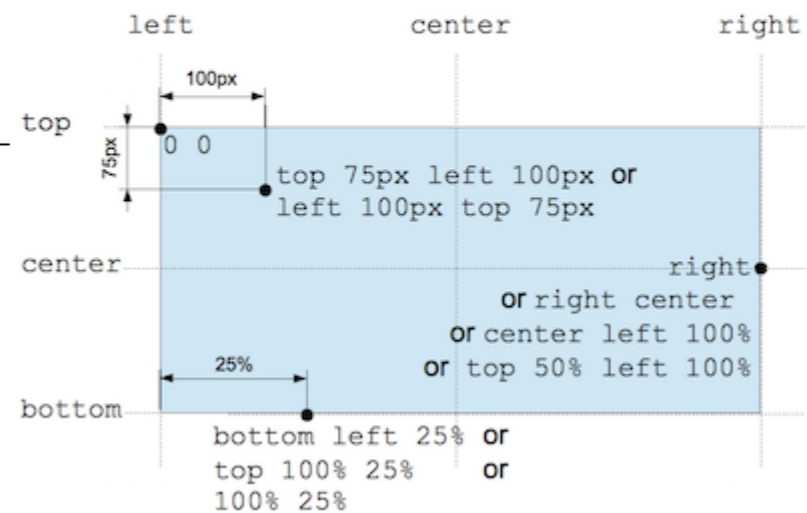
left

center

right

100px

top

75px

0 0

top 75px left 100px or
left 100px top 75px

center

right
or right center
or center left 100%
or top 50% left 100%

25%

bottom

bottom left 25% or
top 100% 25% or
100% 25%